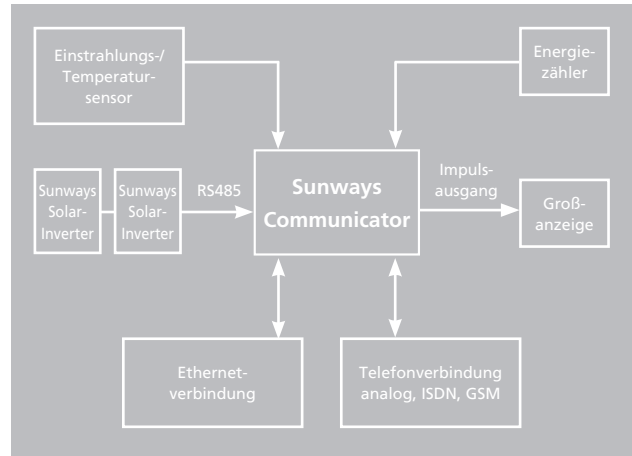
Einstrahlungs-/ Temperatursensor

Energiezähler

Sunways Solar-Inverter

Sunways Solar-Inverter

RS485

Sunways Communicator

Impulsausgang

Großanzeige

Ethernetverbindung

Telefonverbindung analog, ISDN, GSM